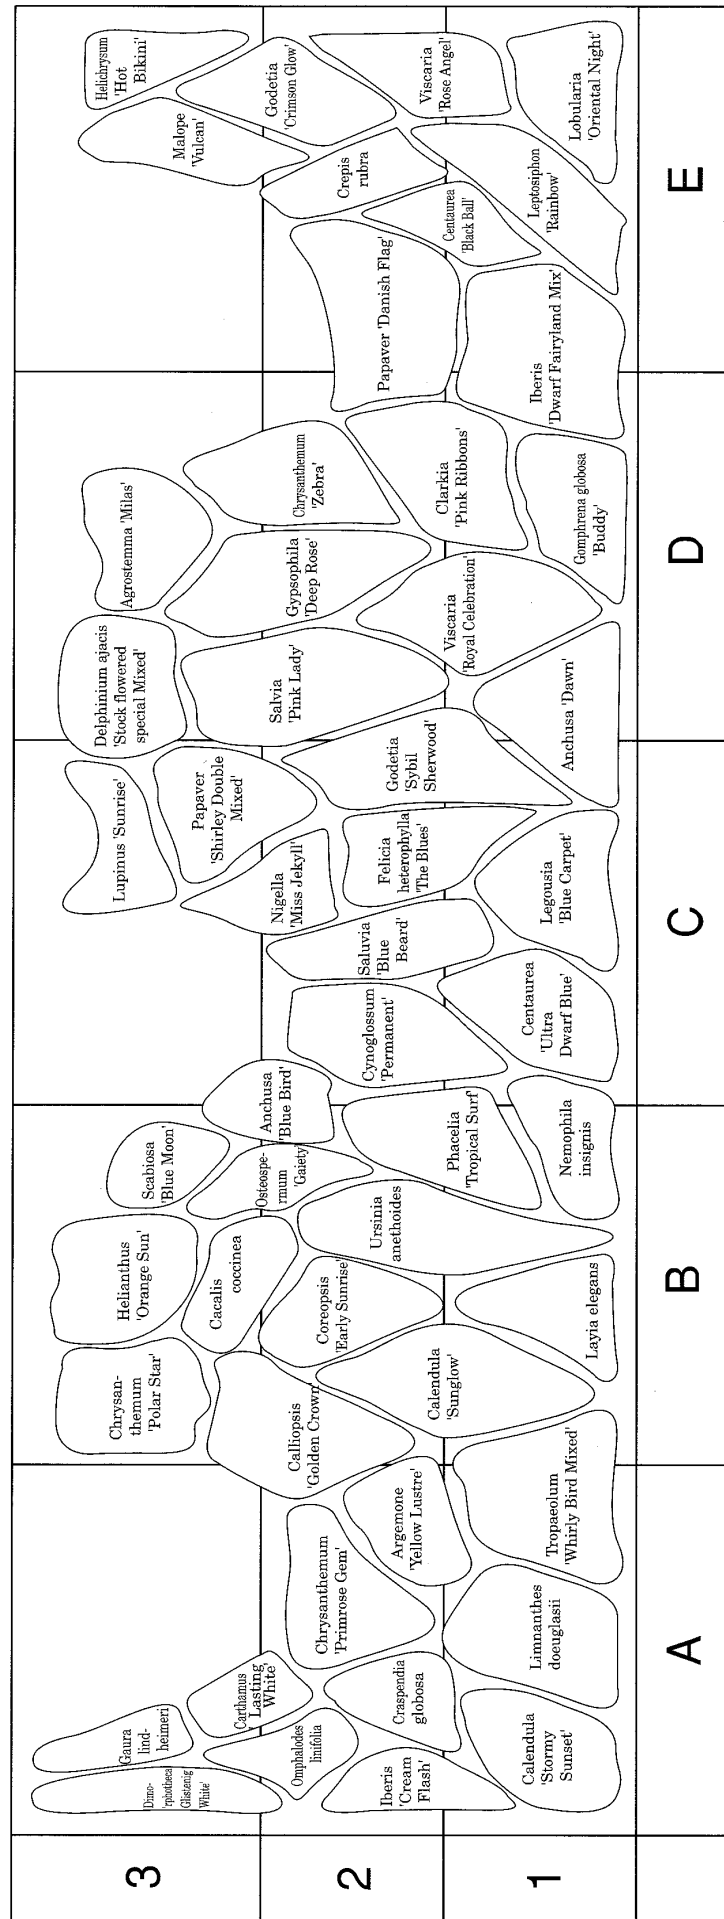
3
2
1

Dimo-rphotheca 'Glistening White'
Gaura lind-heimeri
Omphalodes linifolia
Carthamus 'Lasting White'
Iberis 'Cream Flash'
Craspendia globosa
Chrysanthemum 'Primrose Gem'
Calendula 'Stormy Sunset'
Limnanthes doeuglasii
Argemone 'Yellow Lustre'
Tropaeolum 'Whirly Bird Mixed'
A

Chrysan-themum 'Polar Star'
Calliopsis 'Golden Crown'
Helianthus 'Orange Sun'
Cacalis coccinea
Coreopsis 'Early Sunrise'
Calendula 'Sunglow'
Layia elegans
Scabiosa 'Blue Moon'
Osteospe-rmum 'Gaiety'
Ursinia anethoides
B

Anchusa 'Blue Bird'
Phacelia 'Tropical Surf'
Nemophila insignis
Cynoglossum 'Permanent'
Centaurea 'Ultra Dwarf Blue'
Saluvia 'Blue Beard'
Nigella 'Miss Jekyll'
Lupinus 'Sunrise'
Papaver 'Shirley Double Mixed'
Felicia heterophylla 'The Blues'
Legousia 'Blue Carpet'
Godetia 'Sybil Sherwood'
C

Delphinium ajacis 'Stock flowered special Mixed'
Salvia 'Pink Lady'
Anchusa 'Dawn'
Agrostemma 'Milas'
Gypsophila 'Deep Rose'
Viscaria 'Royal Celebration'
Chrysanthemum 'Zebra'
Clarkia 'Pink Ribbons'
Gomphrena globosa 'Buddy'
D

Papaver 'Danish Flag'
Iberis 'Dwarf Fairyland Mix'
Malope 'Vulcan'
Helichrysum 'Hot Bikini'
Godetia 'Crimson Glow'
Crepis rubra
Centaurea 'Black Ball'
Leptosiphon 'Rainbow'
Viscaria 'Rose Angel'
Lobularia 'Oriental Night'
E